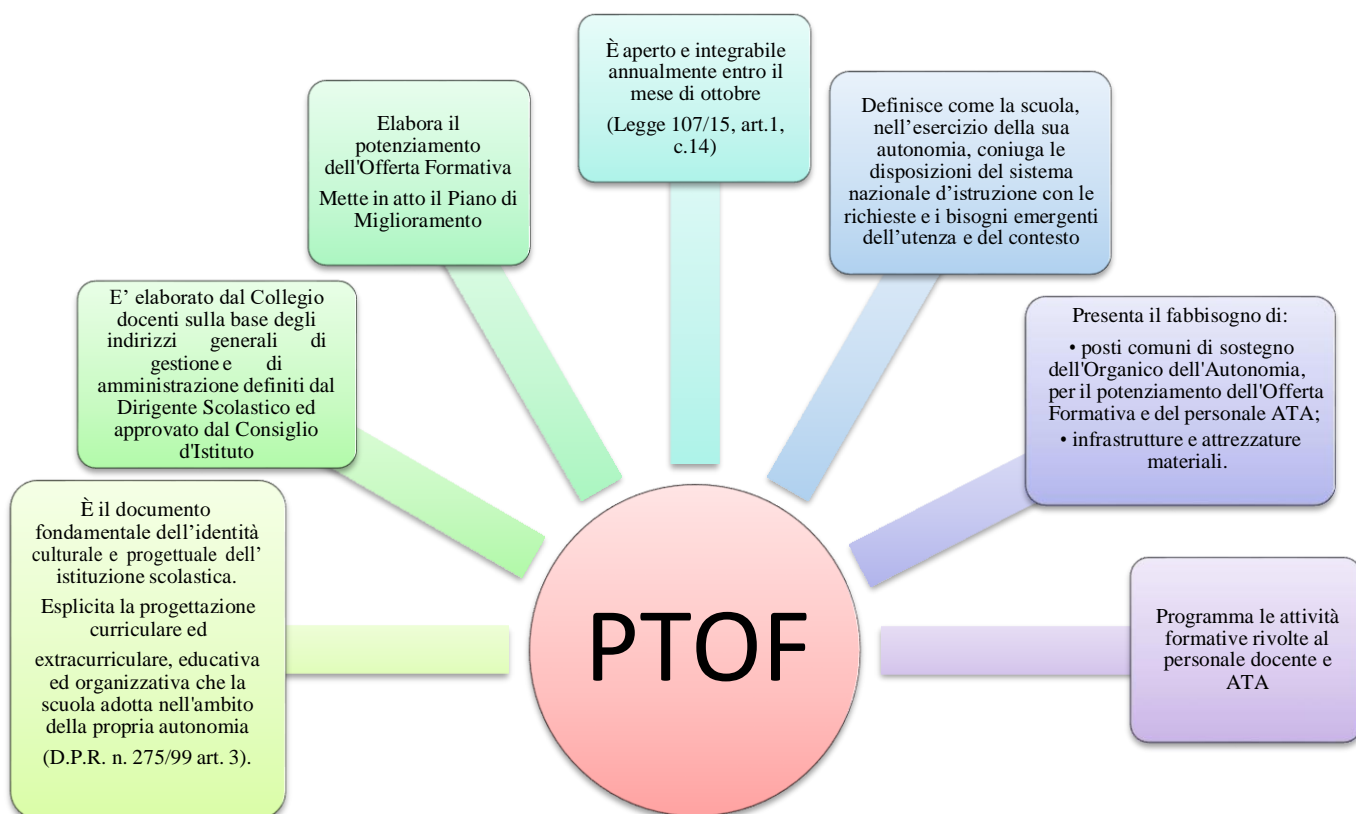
È aperto e integrabile annualmente entro il mese di ottobre

(Legge 107/15, art.1, c.14)

Elabora il potenziamento dell'Offerta Formativa

Mette in atto il Piano di Miglioramento

Definisce come la scuola, nell'esercizio della sua autonomia, coniuga le disposizioni del sistema nazionale d'istruzione con le richieste e i bisogni emergenti dell'utenza e del contesto

E' elaborato dal Collegio docenti sulla base degli indirizzi generali di gestione e di amministrazione definiti dal Dirigente Scolastico ed approvato dal Consiglio d'Istituto

Presenta il fabbisogno di:

• posti comuni di sostegno dell'Organico dell'Autonomia, per il potenziamento dell'Offerta Formativa e del personale ATA;

• infrastrutture e attrezzature materiali.

È il documento fondamentale dell'identità culturale e progettuale dell' istituzione scolastica.

Esplicita la progettazione curriculare ed

extracurriculare, educativa ed organizzativa che la scuola adotta nell'ambito della propria autonomia

(D.P.R. n. 275/99 art. 3).

PTOF

Programma le attività formative rivolte al personale docente e ATA